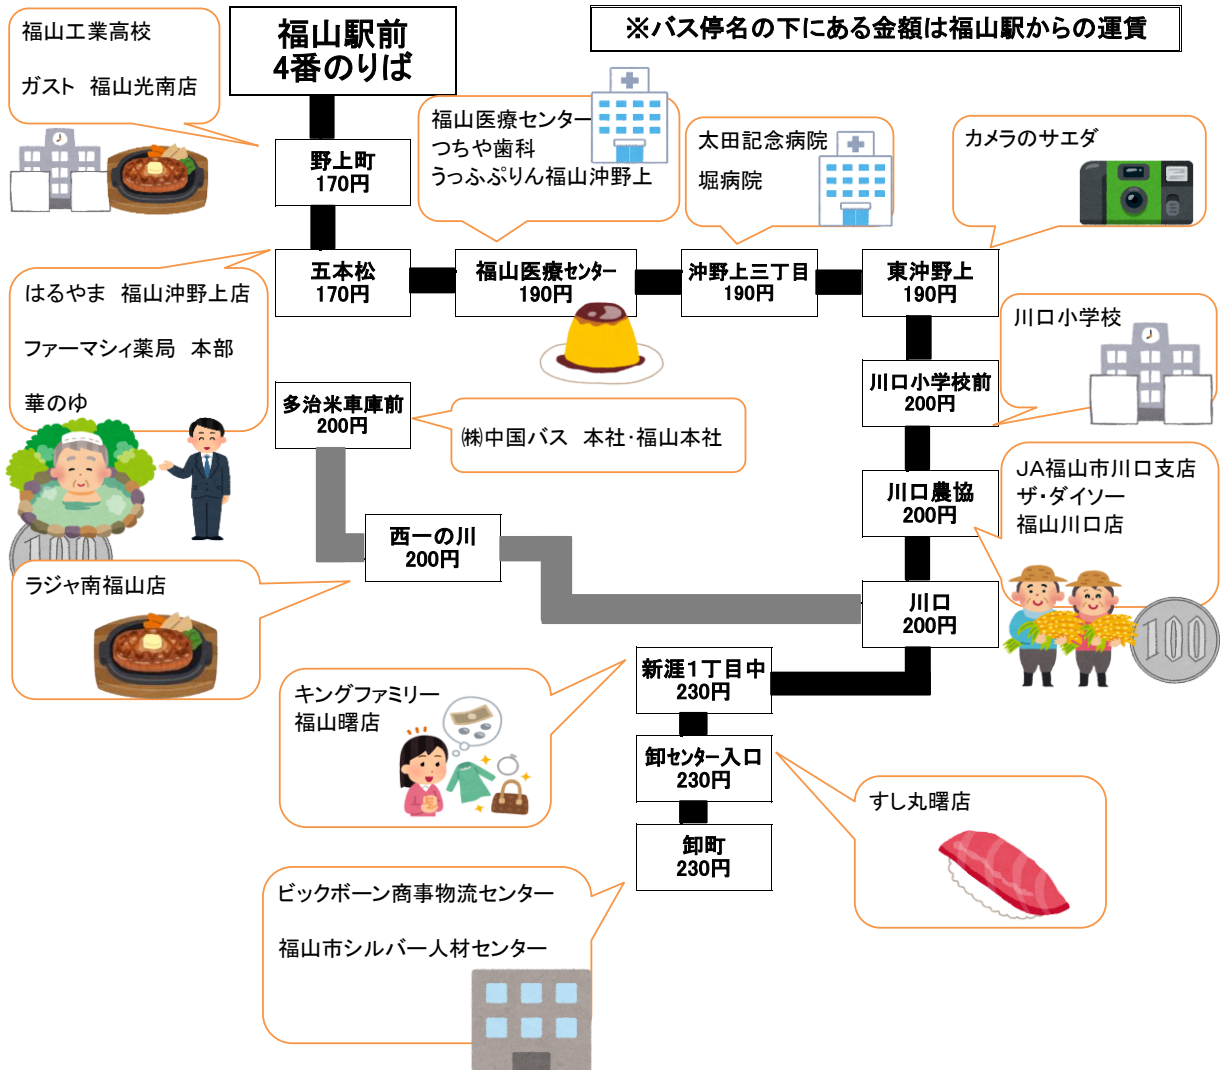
福山工業高校

ガスト 福山光南店

福山駅前
4番のりば

※バス停名の下にある金額は福山駅からの運賃

福山医療センター
つちや歯科
うっふぷりん福山沖野上

太田記念病院

堀病院

カメラのサエダ

野上町
170円

五本松
170円

福山医療センター
190円

沖野上三丁目
190円

東沖野上
190円

はるやま 福山沖野上店

ファーマシィ薬局 本部

華のゆ

川口小学校

川口小学校前
200円

多治米車庫前
200円

㈱中国バス 本社·福山本社

JA福山市川口支店
ザ·ダイソー
福山川口店

川口農協
200円

西一の川
200円

ラジャ南福山店

川口
200円

新涯1丁目中
230円

キングファミリー
福山曙店

卸センター入口
230円

すし丸曙店

卸町
230円

ビックボーン商事物流センター

福山市シルバー人材センター